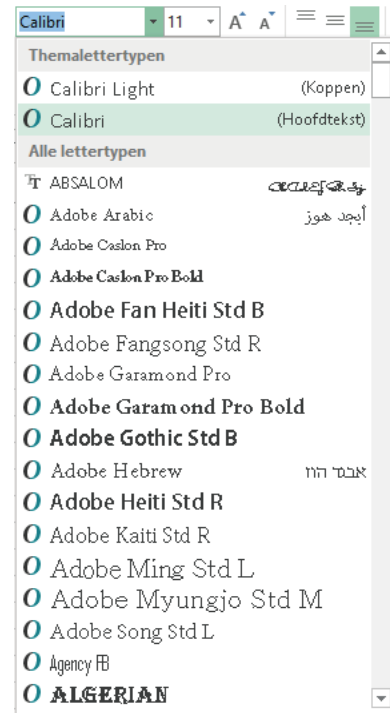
Calibri 11 A A

Themalettertypen

Calibri Light (Koppen)

Calibri (Hoofdtekst)

Alle lettertypen

ABSALOM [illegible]

Adobe Arabic أبجد هوز

Adobe Caslon Pro

Adobe Caslon Pro Bold

Adobe Fan Heiti Std B

Adobe Fangsong Std R

Adobe Garamond Pro

Adobe Garamond Pro Bold

Adobe Gothic Std B

Adobe Hebrew אבגד הוז

Adobe Heiti Std R

Adobe Kaiti Std R

Adobe Ming Std L

Adobe Myungjo Std M

Adobe Song Std L

Agency FB

ALGERIAN